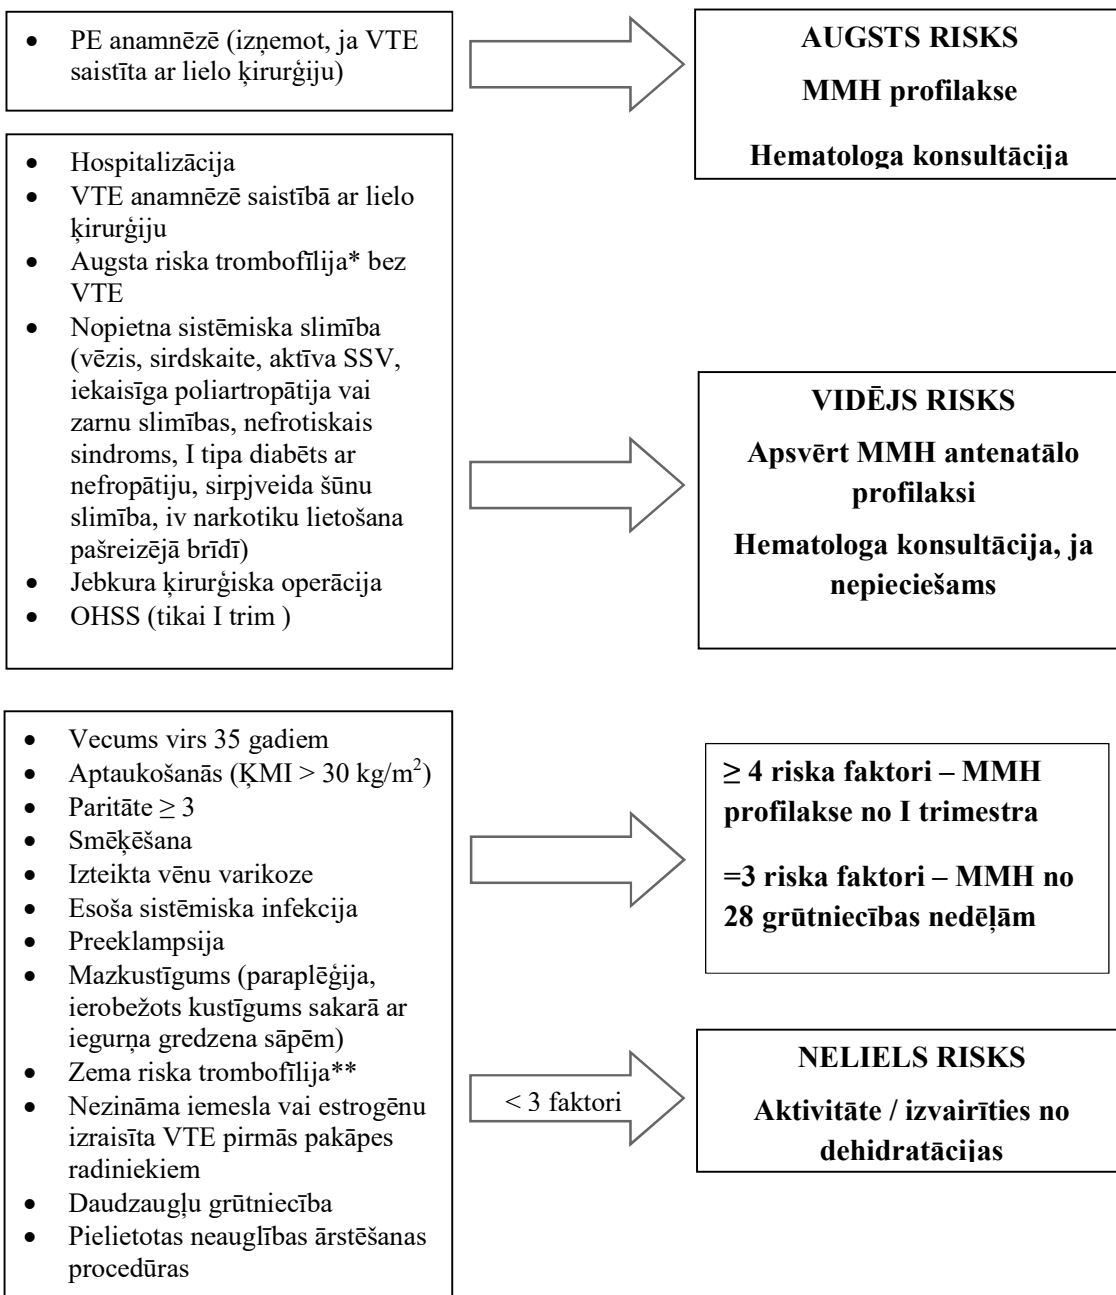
- PE anamnēzē (izņemot, ja VTE saistīta ar lielo ķirurģiju)

AUGSTS RISKS

MMH profilakse

Hematologa konsultācija

- Hospitalizācija
- VTE anamnēzē saistībā ar lielo ķirurģiju
- Augsta riska trombofīlija* bez VTE
- Nopietna sistēmiska slimība (vēzis, sirdskaite, aktīva SSV, iekaisīga poliartropātija vai zarnu slimības, nefrotiskais sindroms, I tipa diabēts ar nefropātiju, sirpjveida šūnu slimība, iv narkotiku lietošana pašreizējā brīdī)
- Jebkura ķirurģiska operācija
- OHSS (tikai I trim )

VIDĒJS RISKS

Apsvērt MMH antenatālo profilaksi

Hematologa konsultācija, ja nepieciešams

- Vecums virs 35 gadiem
- Aptaukošanās (ĶMI > 30 kg/m$^2$)
- Paritāte ≥ 3
- Smēķēšana
- Izteikta vēnu varikoze
- Esoša sistēmiska infekcija
- Preeklampsija
- Mazkustīgums (paraplēģija, ierobežots kustīgums sakarā ar iegurņa gredzena sāpēm)
- Zema riska trombofīlija**
- Nezināma iemesla vai estrogēnu izraisīta VTE pirmās pakāpes radiniekiem
- Daudzaugļu grūtniecība
- Pielietotas neauglības ārstēšanas procedūras

≥ 4 riska faktori – MMH profilakse no I trimestra

=3 riska faktori – MMH no 28 grūtniecības nedēļām

< 3 faktori

NELIELS RISKS

Aktivitāte / izvairīties no dehidratācijas